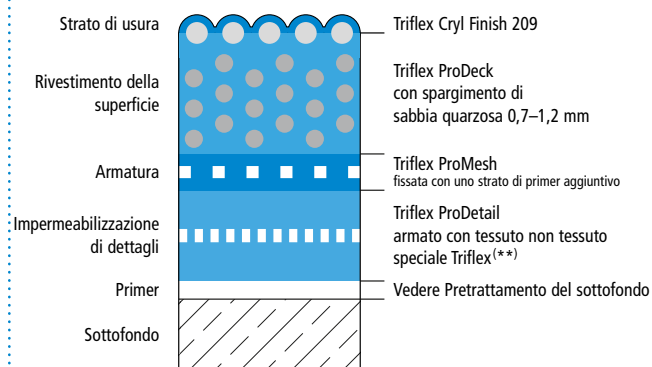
Strato di usura

Rivestimento della superficie

Armatura

Impermeabilizzazione di dettagli

Primer

Sottofondo

Triflex Cryl Finish 209

Triflex ProDeck con spargimento di sabbia quarzosa 0,7–1,2 mm

Triflex ProMesh
fissata con uno strato di primer aggiuntivo

Triflex ProDetail armato con tessuto non tessuto speciale Triflex(**)

Vedere Pretrattamento del sottofondo